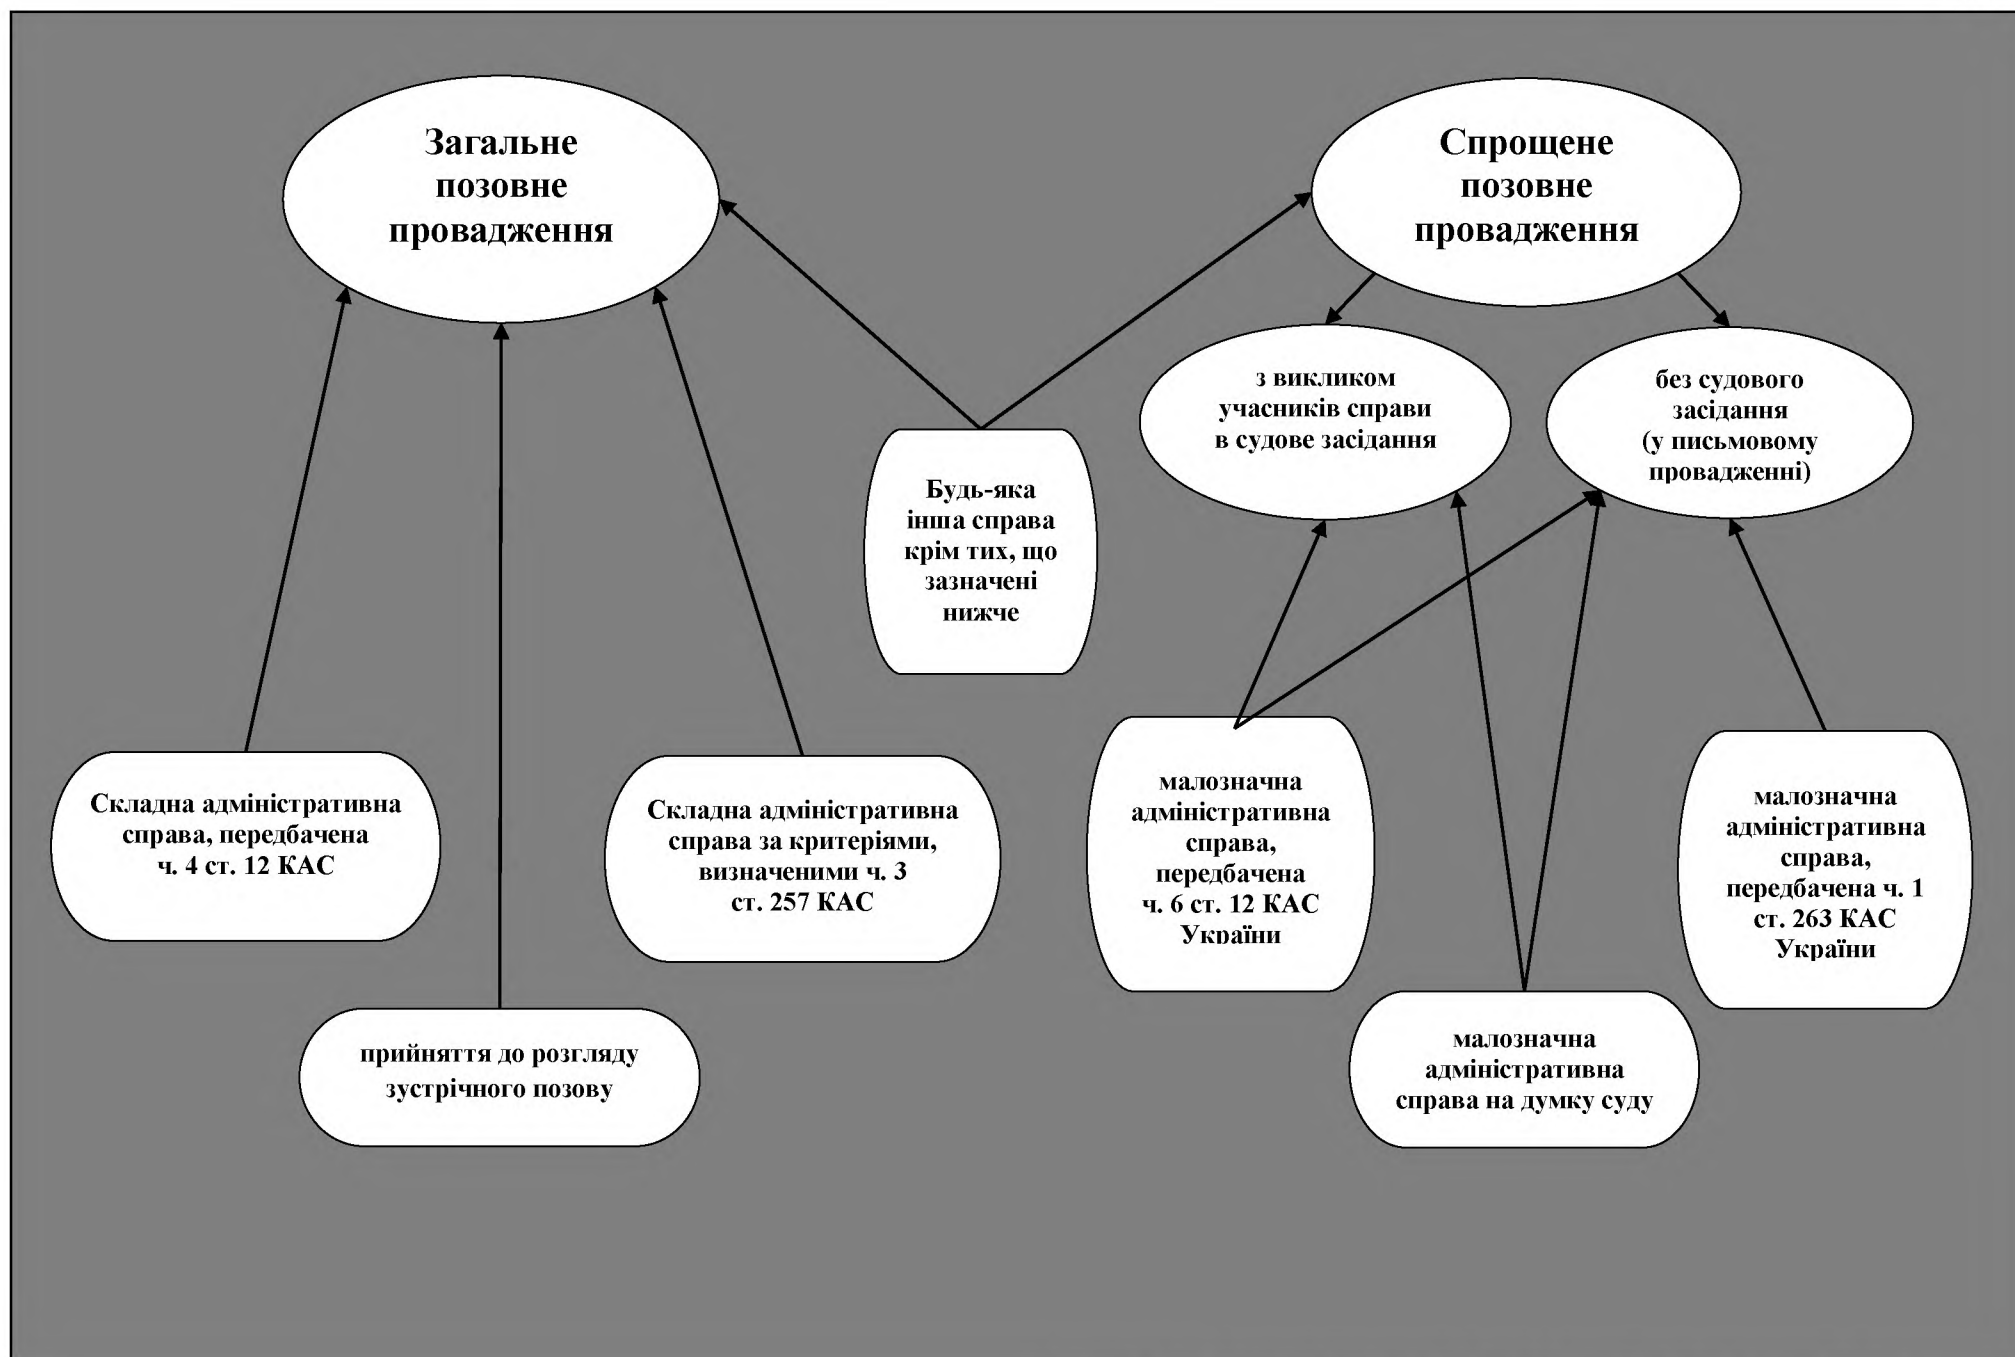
Загальне позовне провадження

Спрощене позовне провадження

з викликом учасників справи в судове засідання

без судового засідання (у письмовому провадженні)

Будь-яка інша справа крім тих, що зазначені нижче

Складна адміністративна справа, передбачена ч. 4 ст. 12 КАС

Складна адміністративна справа за критеріями, визначеними ч. 3 ст. 257 КАС

малозначна адміністративна справа, передбачена ч. 6 ст. 12 КАС України

малозначна адміністративна справа, передбачена ч. 1 ст. 263 КАС України

прийняття до розгляду зустрічного позову

малозначна адміністративна справа на думку суду